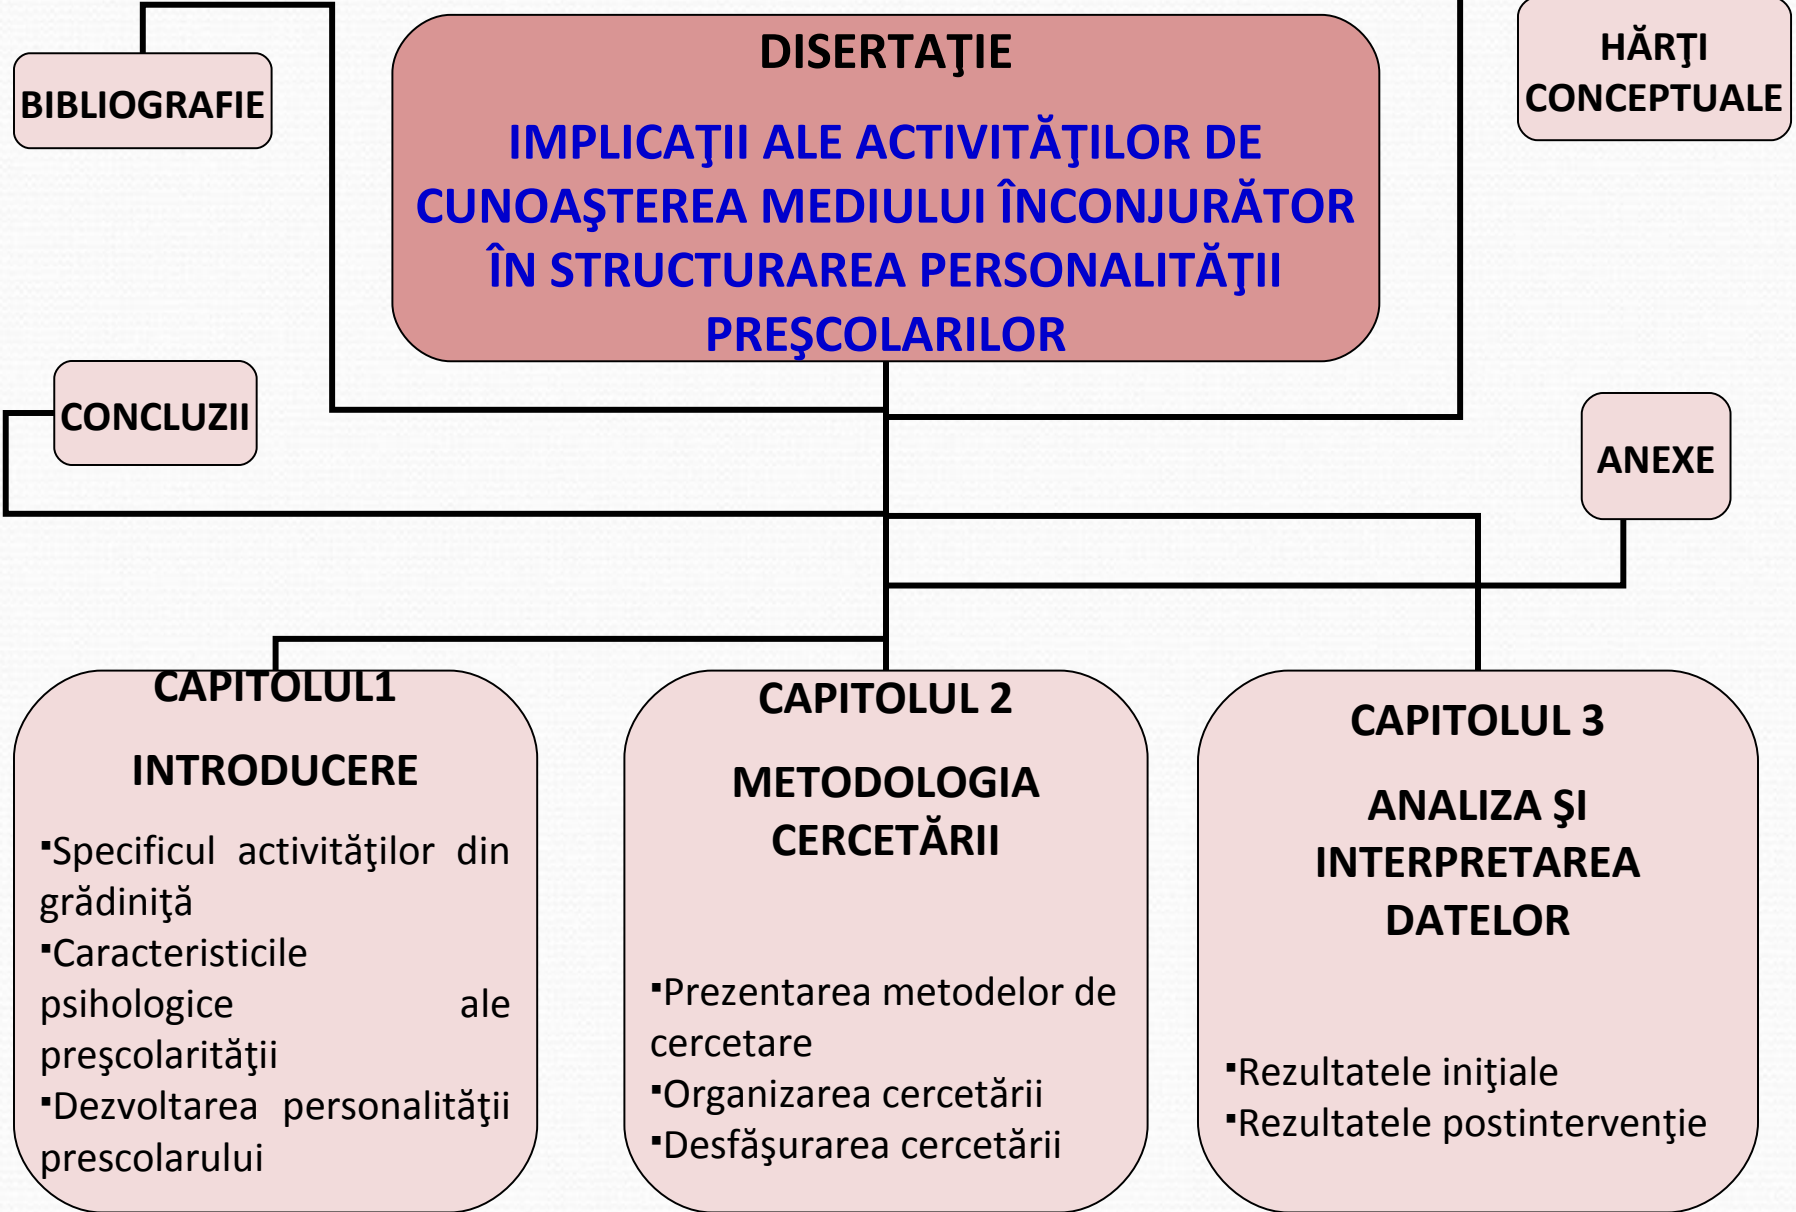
BIBLIOGRAFIE

DISERTAŢIE

IMPLICAŢII ALE ACTIVITĂŢILOR DE CUNOAŞTEREA MEDIULUI ÎNCONJURĂTOR ÎN STRUCTURAREA PERSONALITĂŢII PREŞCOLARILOR

HĂRŢI CONCEPTUALE

CONCLUZII

ANEXE

CAPITOLUL1

INTRODUCERE

▪Specificul activităţilor din grădiniţă
▪Caracteristicile psihologice ale preşcolarităţii
▪Dezvoltarea personalităţii prescolarului

CAPITOLUL 2

METODOLOGIA CERCETĂRII

▪Prezentarea metodelor de cercetare
▪Organizarea cercetării
▪Desfăşurarea cercetării

CAPITOLUL 3

ANALIZA ŞI INTERPRETAREA DATELOR

▪Rezultatele iniţiale
▪Rezultatele postintervenţie